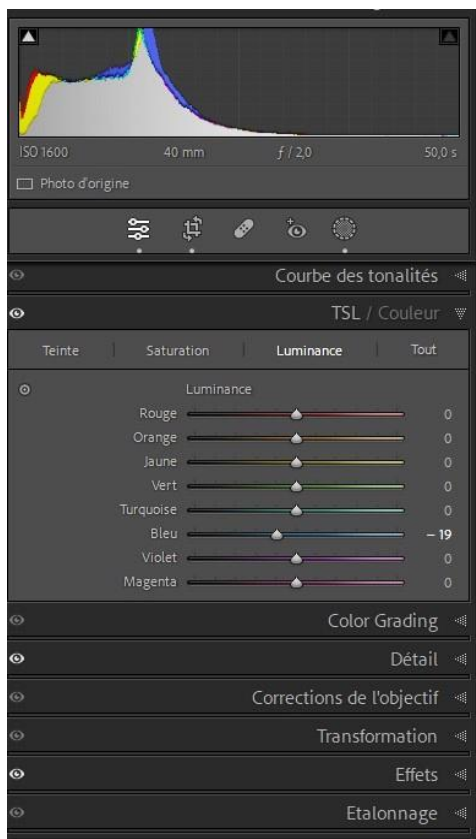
ISO 1600 40 mm $f$ / 2,0 50,0 s

Photo d'origine

Courbe des tonalités

TSL / Couleur

Teinte | Saturation | Luminance | Tout

Luminance

Rouge 0
Orange 0
Jaune 0
Vert 0
Turquoise 0
Bleu – 19
Violet 0
Magenta 0

Color Grading

Détail

Corrections de l'objectif

Transformation

Effets

Etalonnage